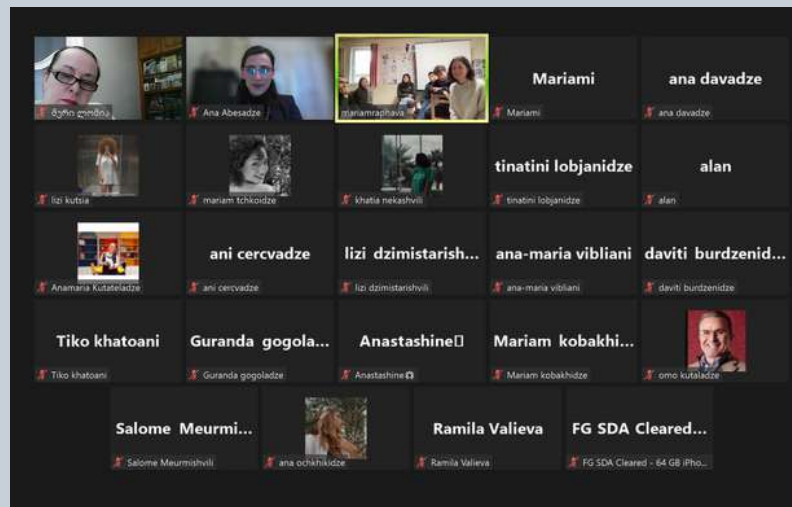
მერი ლიპარი
Ana Abesadze
mariamraphava
Mariami
Mariami
ana davadze
ana davadze
lizi kutsia
mariam tchkoidze
khatia nekashvili
tinatini lobjanidze
tinatini lobjanidze
alan
alan
Anamaria Kutateladze
ani cercvadze
ani cercvadze
lizi dzimistarish...
lizi dzimistarishvili
ana-maria vibliani
ana-maria vibliani
daviti burdzenid...
daviti burdzenidze
Tiko khatoani
Tiko khatoani
Guranda gogola...
Guranda gogoladze
Anastashine
Anastashine
Mariam kobakhi...
Mariam kobakhidze
omo kutaladze
Salome Meurmi...
Salome Meurmishvili
ana ochkhikidze
Ramila Valieva
Ramila Valieva
FG SDA Cleared...
FG SDA Cleared - 64 GB iPho...